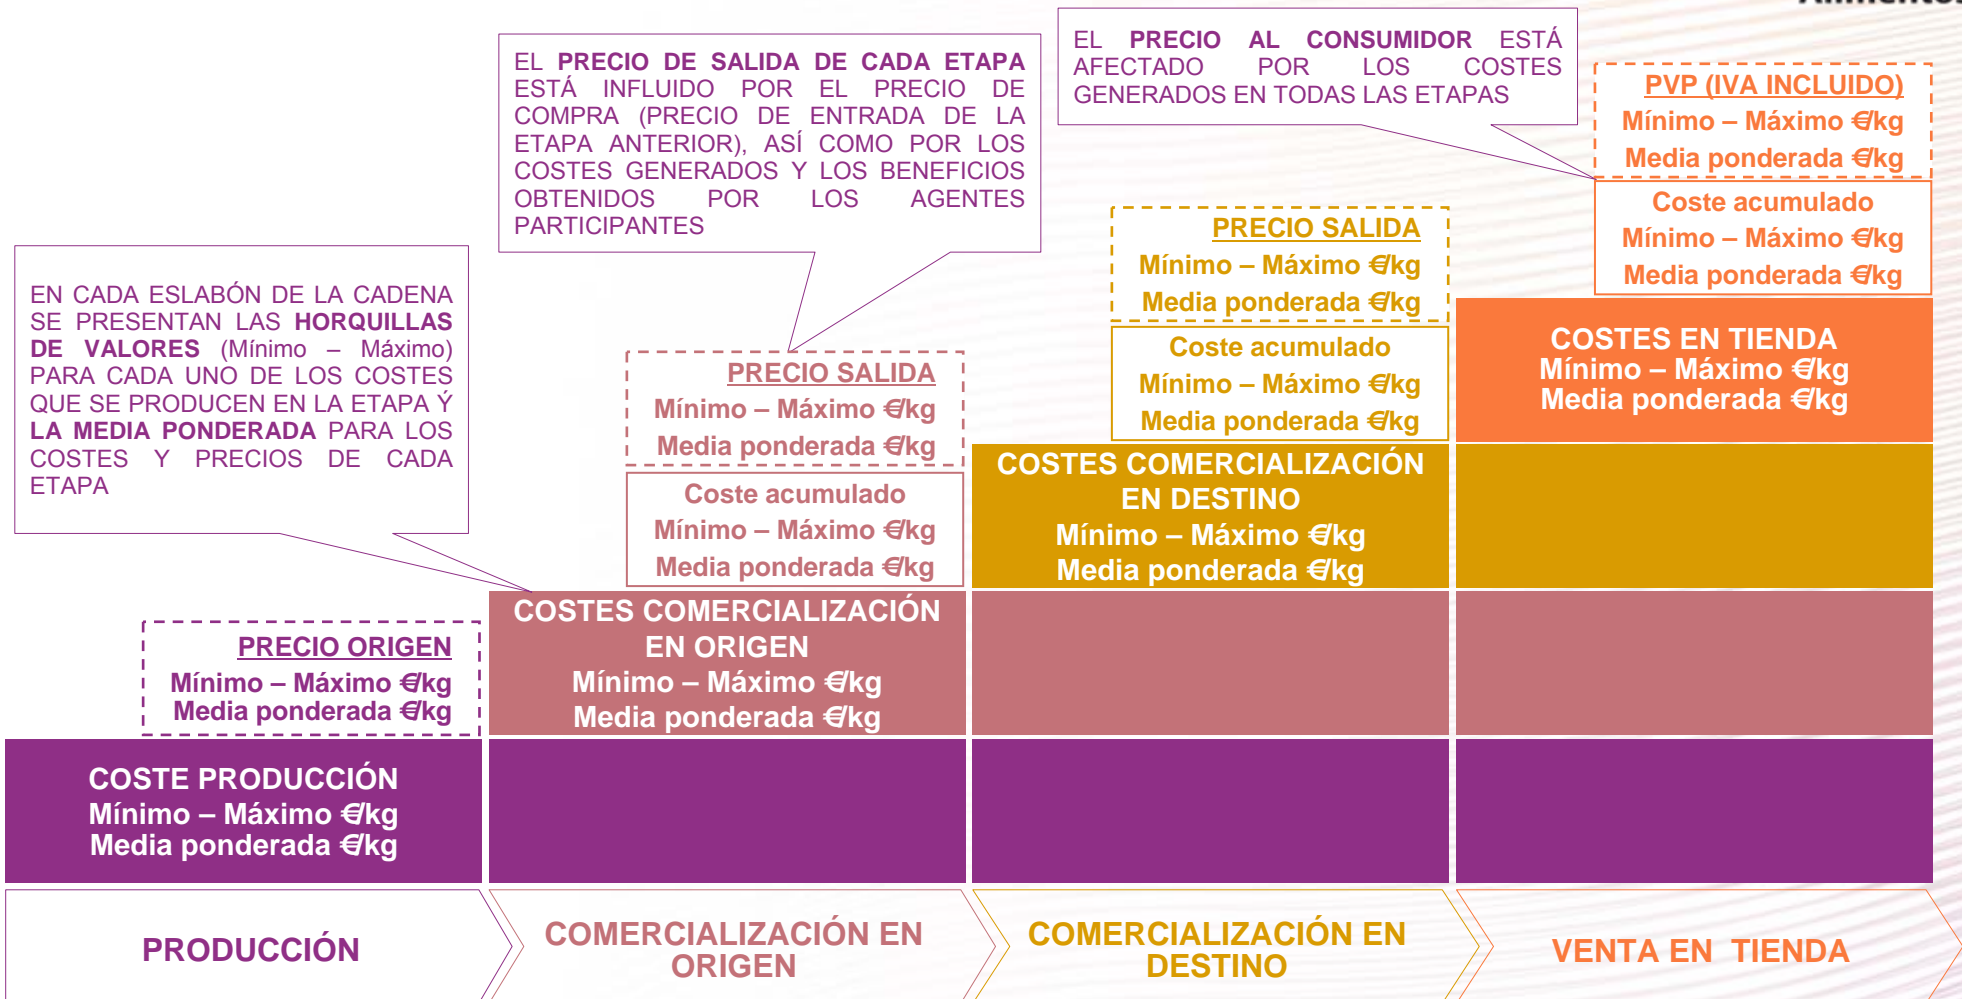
EL PRECIO DE SALIDA DE CADA ETAPA ESTÁ INFLUIDO POR EL PRECIO DE COMPRA (PRECIO DE ENTRADA DE LA ETAPA ANTERIOR), ASÍ COMO POR LOS COSTES GENERADOS Y LOS BENEFICIOS OBTENIDOS POR LOS AGENTES PARTICIPANTES

EL PRECIO AL CONSUMIDOR ESTÁ AFECTADO POR LOS COSTES GENERADOS EN TODAS LAS ETAPAS

PVP (IVA INCLUIDO)
Mínimo – Máximo €/kg
Media ponderada €/kg

Coste acumulado
Mínimo – Máximo €/kg
Media ponderada €/kg

PRECIO SALIDA
Mínimo – Máximo €/kg
Media ponderada €/kg

Coste acumulado
Mínimo – Máximo €/kg
Media ponderada €/kg

COSTES EN TIENDA
Mínimo – Máximo €/kg
Media ponderada €/kg

EN CADA ESLABÓN DE LA CADENA SE PRESENTAN LAS HORQUILLAS DE VALORES (Mínimo – Máximo) PARA CADA UNO DE LOS COSTES QUE SE PRODUCEN EN LA ETAPA Y LA MEDIA PONDERADA PARA LOS COSTES Y PRECIOS DE CADA ETAPA

PRECIO SALIDA
Mínimo – Máximo €/kg
Media ponderada €/kg

Coste acumulado
Mínimo – Máximo €/kg
Media ponderada €/kg

COSTES COMERCIALIZACIÓN EN DESTINO
Mínimo – Máximo €/kg
Media ponderada €/kg

PRECIO ORIGEN
Mínimo – Máximo €/kg
Media ponderada €/kg

COSTES COMERCIALIZACIÓN EN ORIGEN
Mínimo – Máximo €/kg
Media ponderada €/kg

COSTE PRODUCCIÓN
Mínimo – Máximo €/kg
Media ponderada €/kg

PRODUCCIÓN

COMERCIALIZACIÓN EN ORIGEN

COMERCIALIZACIÓN EN DESTINO

VENTA EN TIENDA